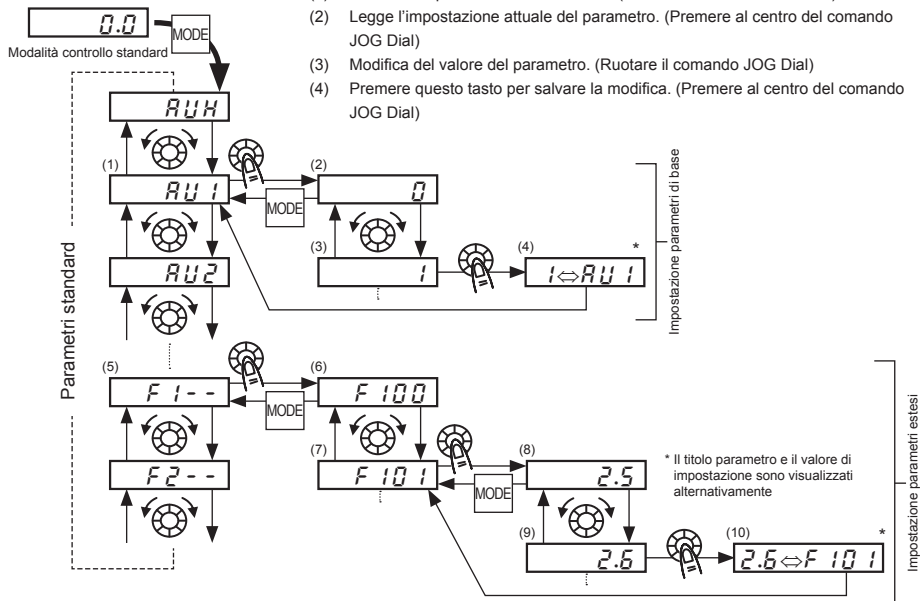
(2) Legge l'impostazione attuale del parametro. (Premere al centro del comando JOG Dial)

(3) Modifica del valore del parametro. (Ruotare il comando JOG Dial)

(4) Premere questo tasto per salvare la modifica. (Premere al centro del comando JOG Dial)

0.0

MODE

Modalità controllo standard

AUH

(1)

AU1

MODE

(2)

0

(3)

1

(4)

1⇔AU1

*

Impostazione parametri di base

AU2

Parametri standard

(5)

F1--

MODE

(6)

F100

F2--

(7)

F101

MODE

(8)

2.5

* Il titolo parametro e il valore di impostazione sono visualizzati alternativamente

(9)

2.6

(10)

2.6⇔F101

*

Impostazione parametri estesi